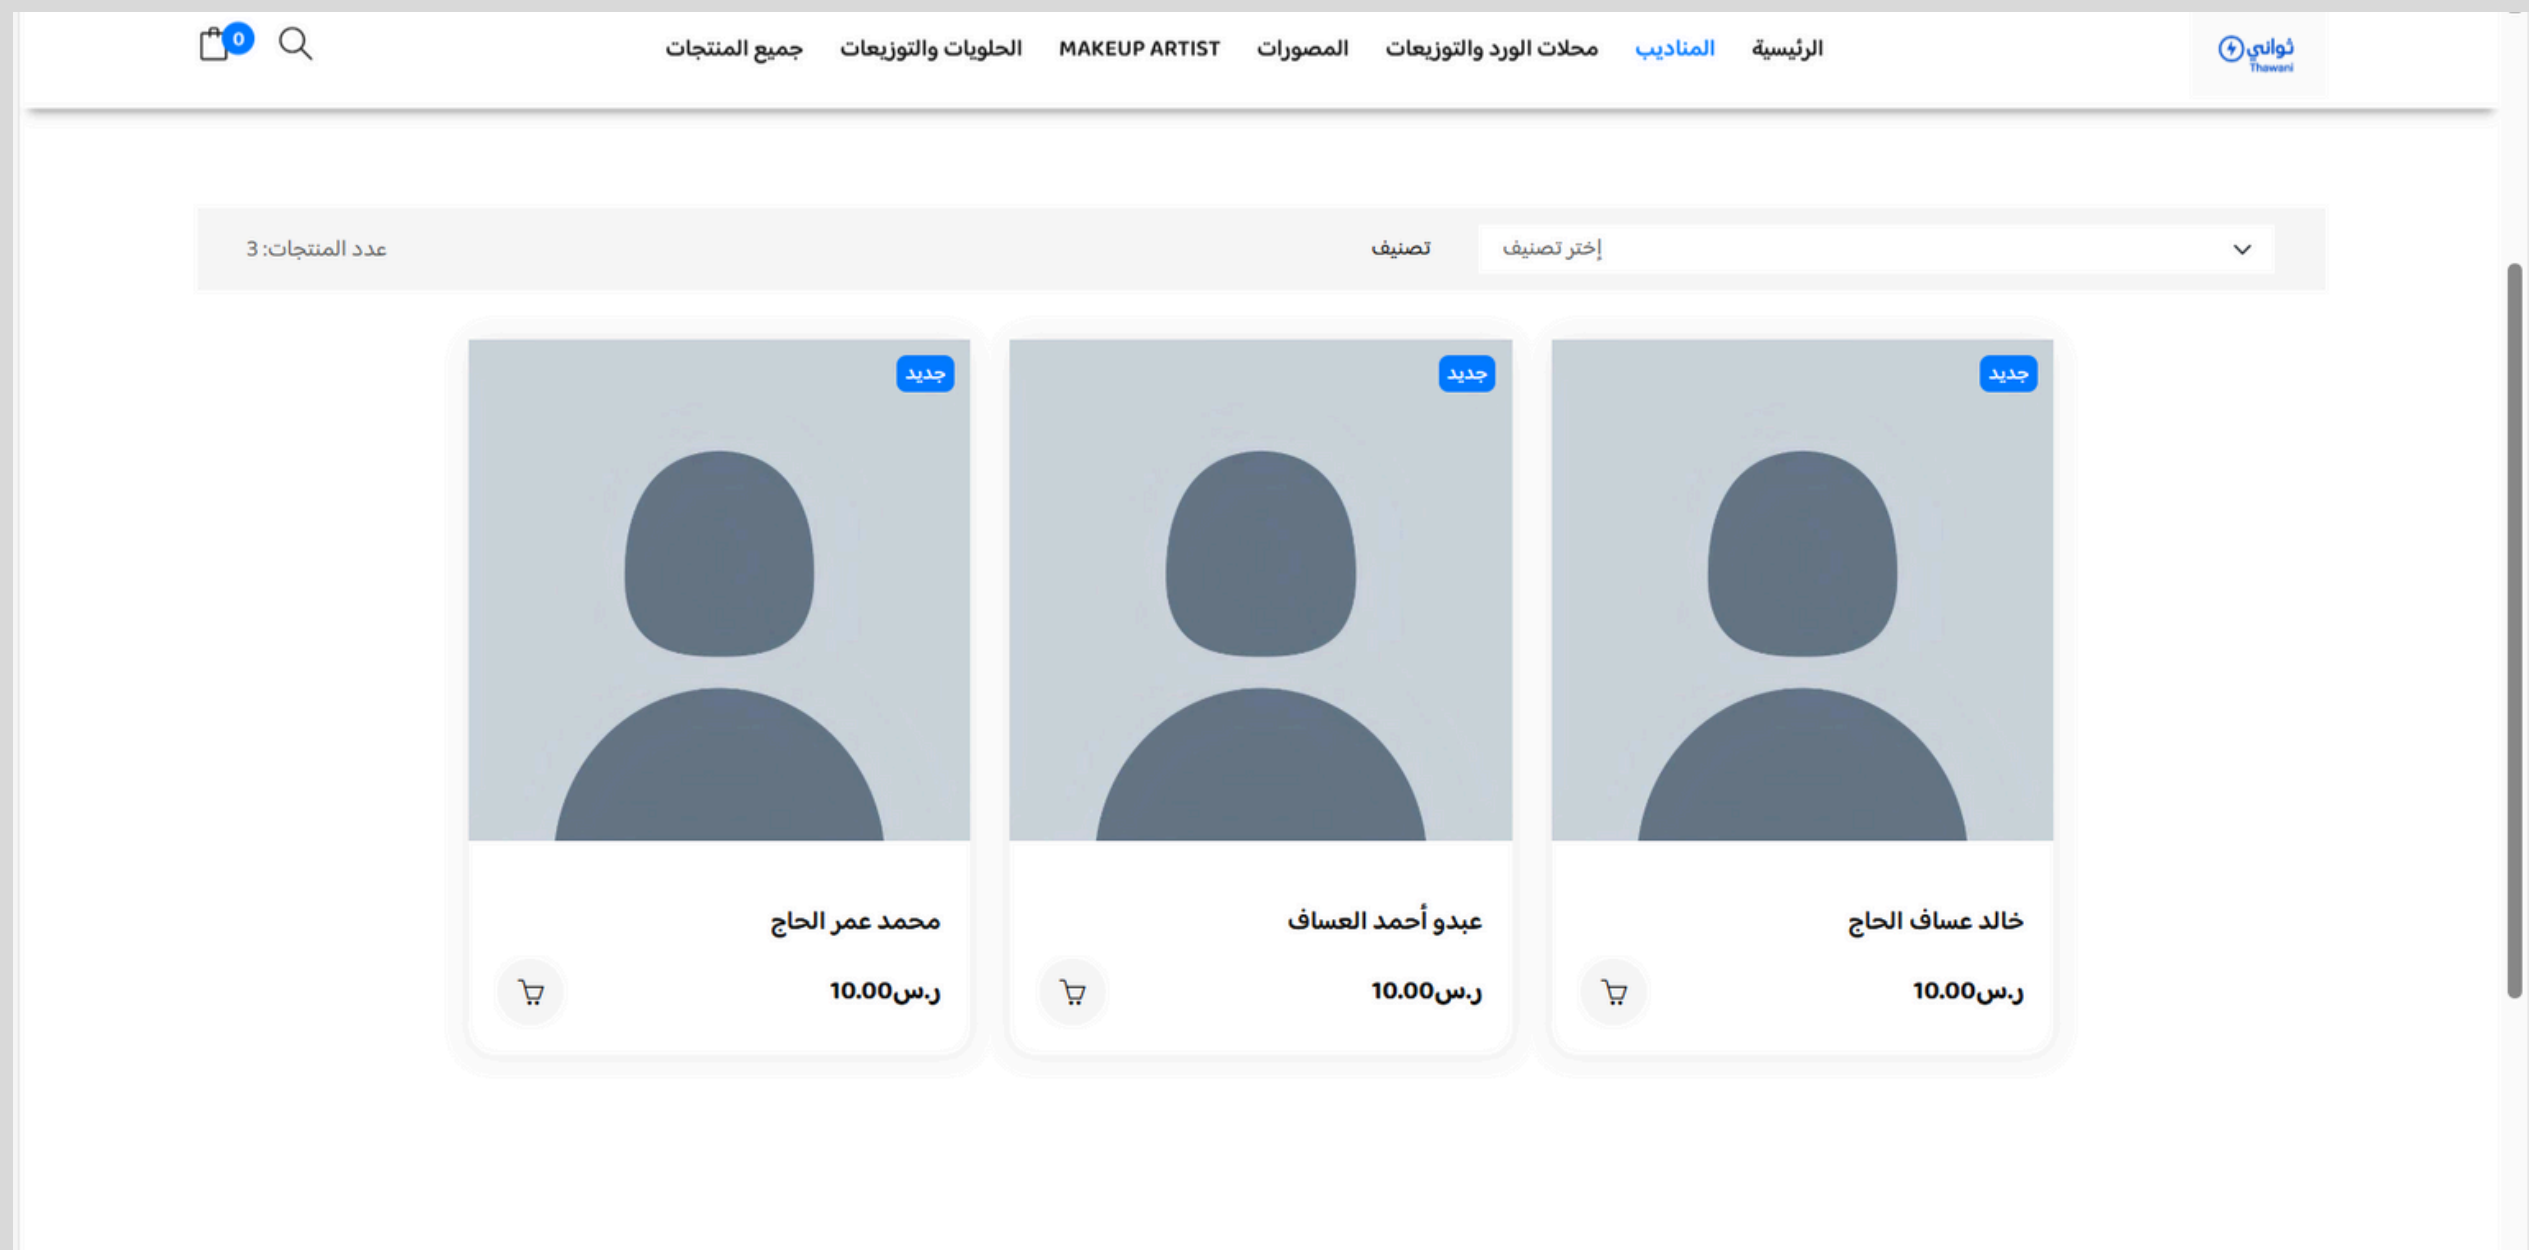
ثواني
Thawani

الرئيسية المناديب محلات الورد والتوزيعات المصورات MAKEUP ARTIST الحلويات والتوزيعات جميع المنتجات

0

إختر تصنيف
تصنيف
عدد المنتجات: 3

جديد
خالد عساف الحاج
ر.س10.00

جديد
عبدو أحمد العساف
ر.س10.00

جديد
محمد عمر الحاج
ر.س10.00